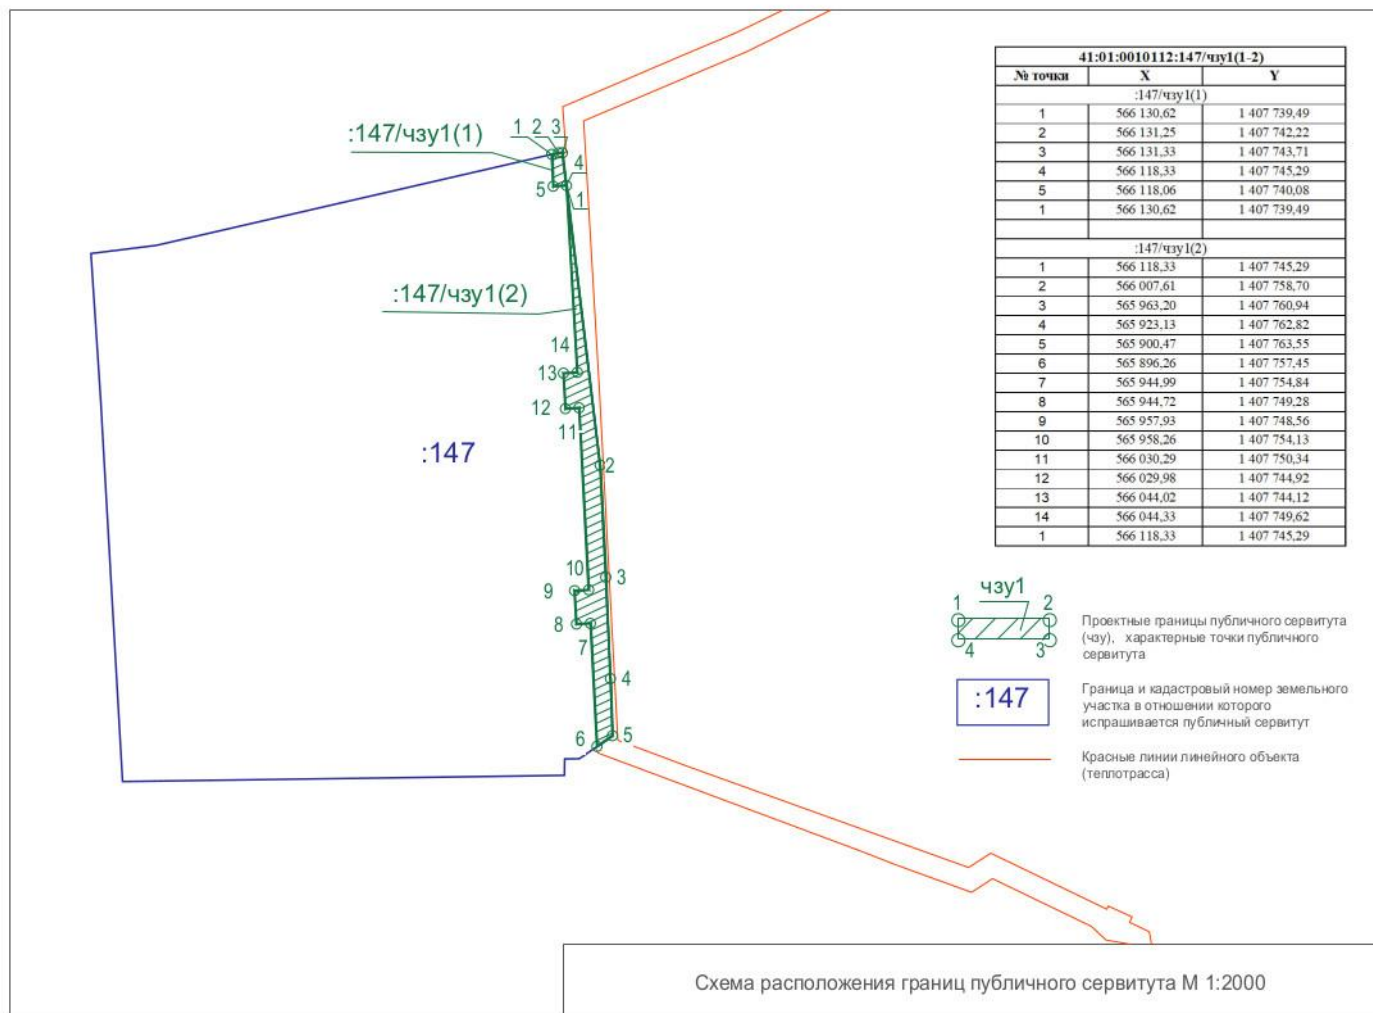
:147/чзу1(1)

1 2 3

4

5

1

:147/чзу1(2)

14

13

12

11

2

:147

10

3

9

8

7

4

6

5

| 41:01:0010112:147/чзу1(1-2) | | |
|---|---|---|
| № точки | X | Y |
| :147/чзу1(1) | | |
| 1 | 566 130,62 | 1 407 739,49 |
| 2 | 566 131,25 | 1 407 742,22 |
| 3 | 566 131,33 | 1 407 743,71 |
| 4 | 566 118,33 | 1 407 745,29 |
| 5 | 566 118,06 | 1 407 740,08 |
| 1 | 566 130,62 | 1 407 739,49 |
| | | |
| :147/чзу1(2) | | |
| 1 | 566 118,33 | 1 407 745,29 |
| 2 | 566 007,61 | 1 407 758,70 |
| 3 | 565 963,20 | 1 407 760,94 |
| 4 | 565 923,13 | 1 407 762,82 |
| 5 | 565 900,47 | 1 407 763,55 |
| 6 | 565 896,26 | 1 407 757,45 |
| 7 | 565 944,99 | 1 407 754,84 |
| 8 | 565 944,72 | 1 407 749,28 |
| 9 | 565 957,93 | 1 407 748,56 |
| 10 | 565 958,26 | 1 407 754,13 |
| 11 | 566 030,29 | 1 407 750,34 |
| 12 | 566 029,98 | 1 407 744,92 |
| 13 | 566 044,02 | 1 407 744,12 |
| 14 | 566 044,33 | 1 407 749,62 |
| 1 | 566 118,33 | 1 407 745,29 |

чзу1
1 2
4 3

Проектные границы публичного сервитута (чзу), характерные точки публичного сервитута

:147

Граница и кадастровый номер земельного участка в отношении которого испрашивается публичный сервитут

Красные линии линейного объекта (теплотрасса)

Схема расположения границ публичного сервитута М 1:2000